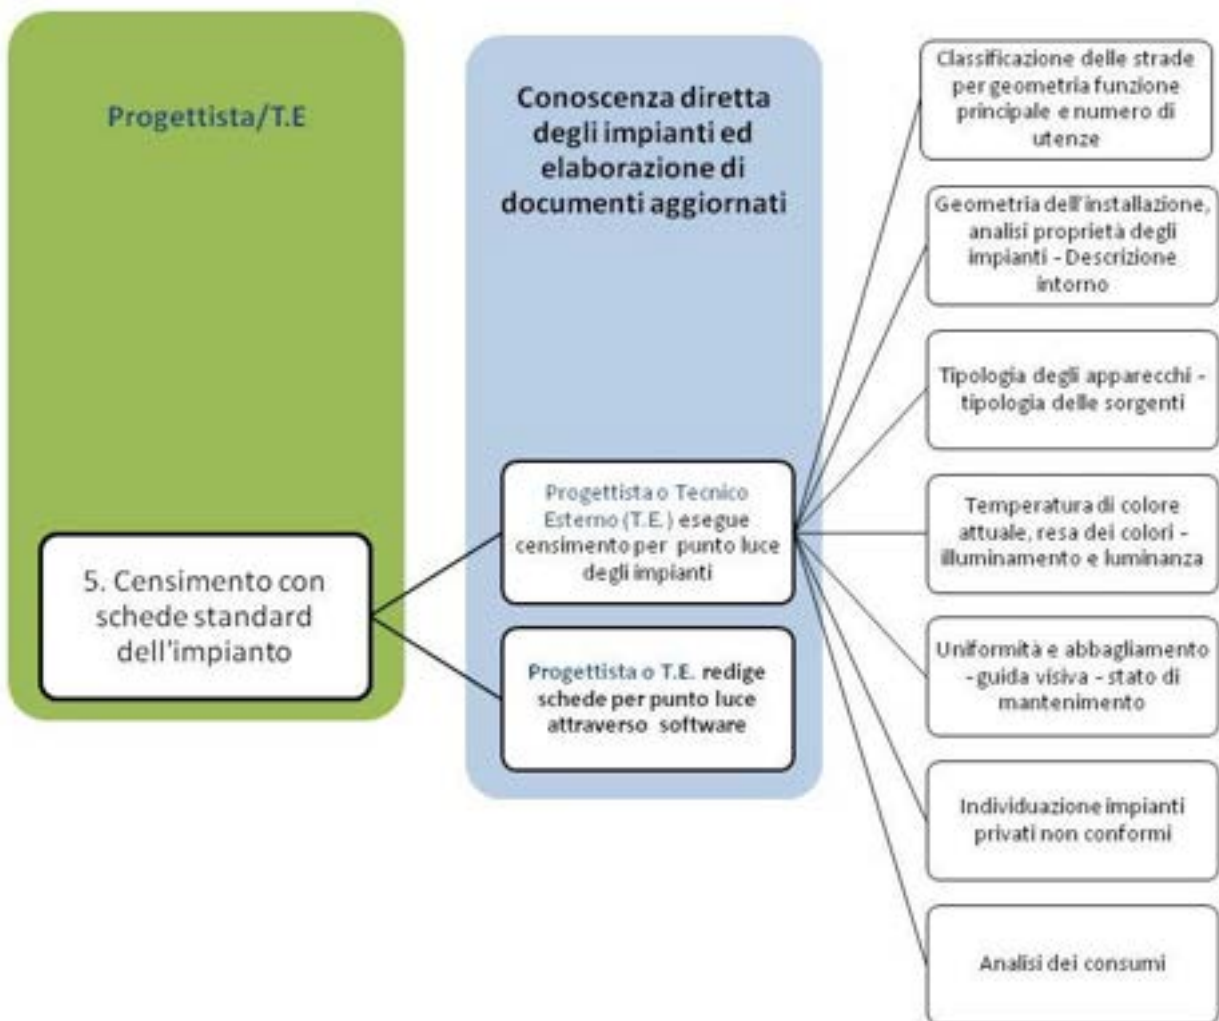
Progettista/T.E

5. Censimento con schede standard dell'impianto

Conoscenza diretta degli impianti ed elaborazione di documenti aggiornati

Progettista o Tecnico Esterno (T.E.) esegue censimento per punto luce degli impianti

Progettista o T.E. redige schede per punto luce attraverso software

Classificazione delle strade per geometria funzione principale e numero di utenze

Geometria dell'installazione, analisi proprietà degli impianti - Descrizione intorno

Tipologia degli apparecchi - tipologia delle sorgenti

Temperatura di colore attuale, resa dei colori - illuminamento e luminanza

Uniformità e abbagliamento - guida visiva - stato di mantenimento

Individuazione impianti privati non conformi

Analisi dei consumi